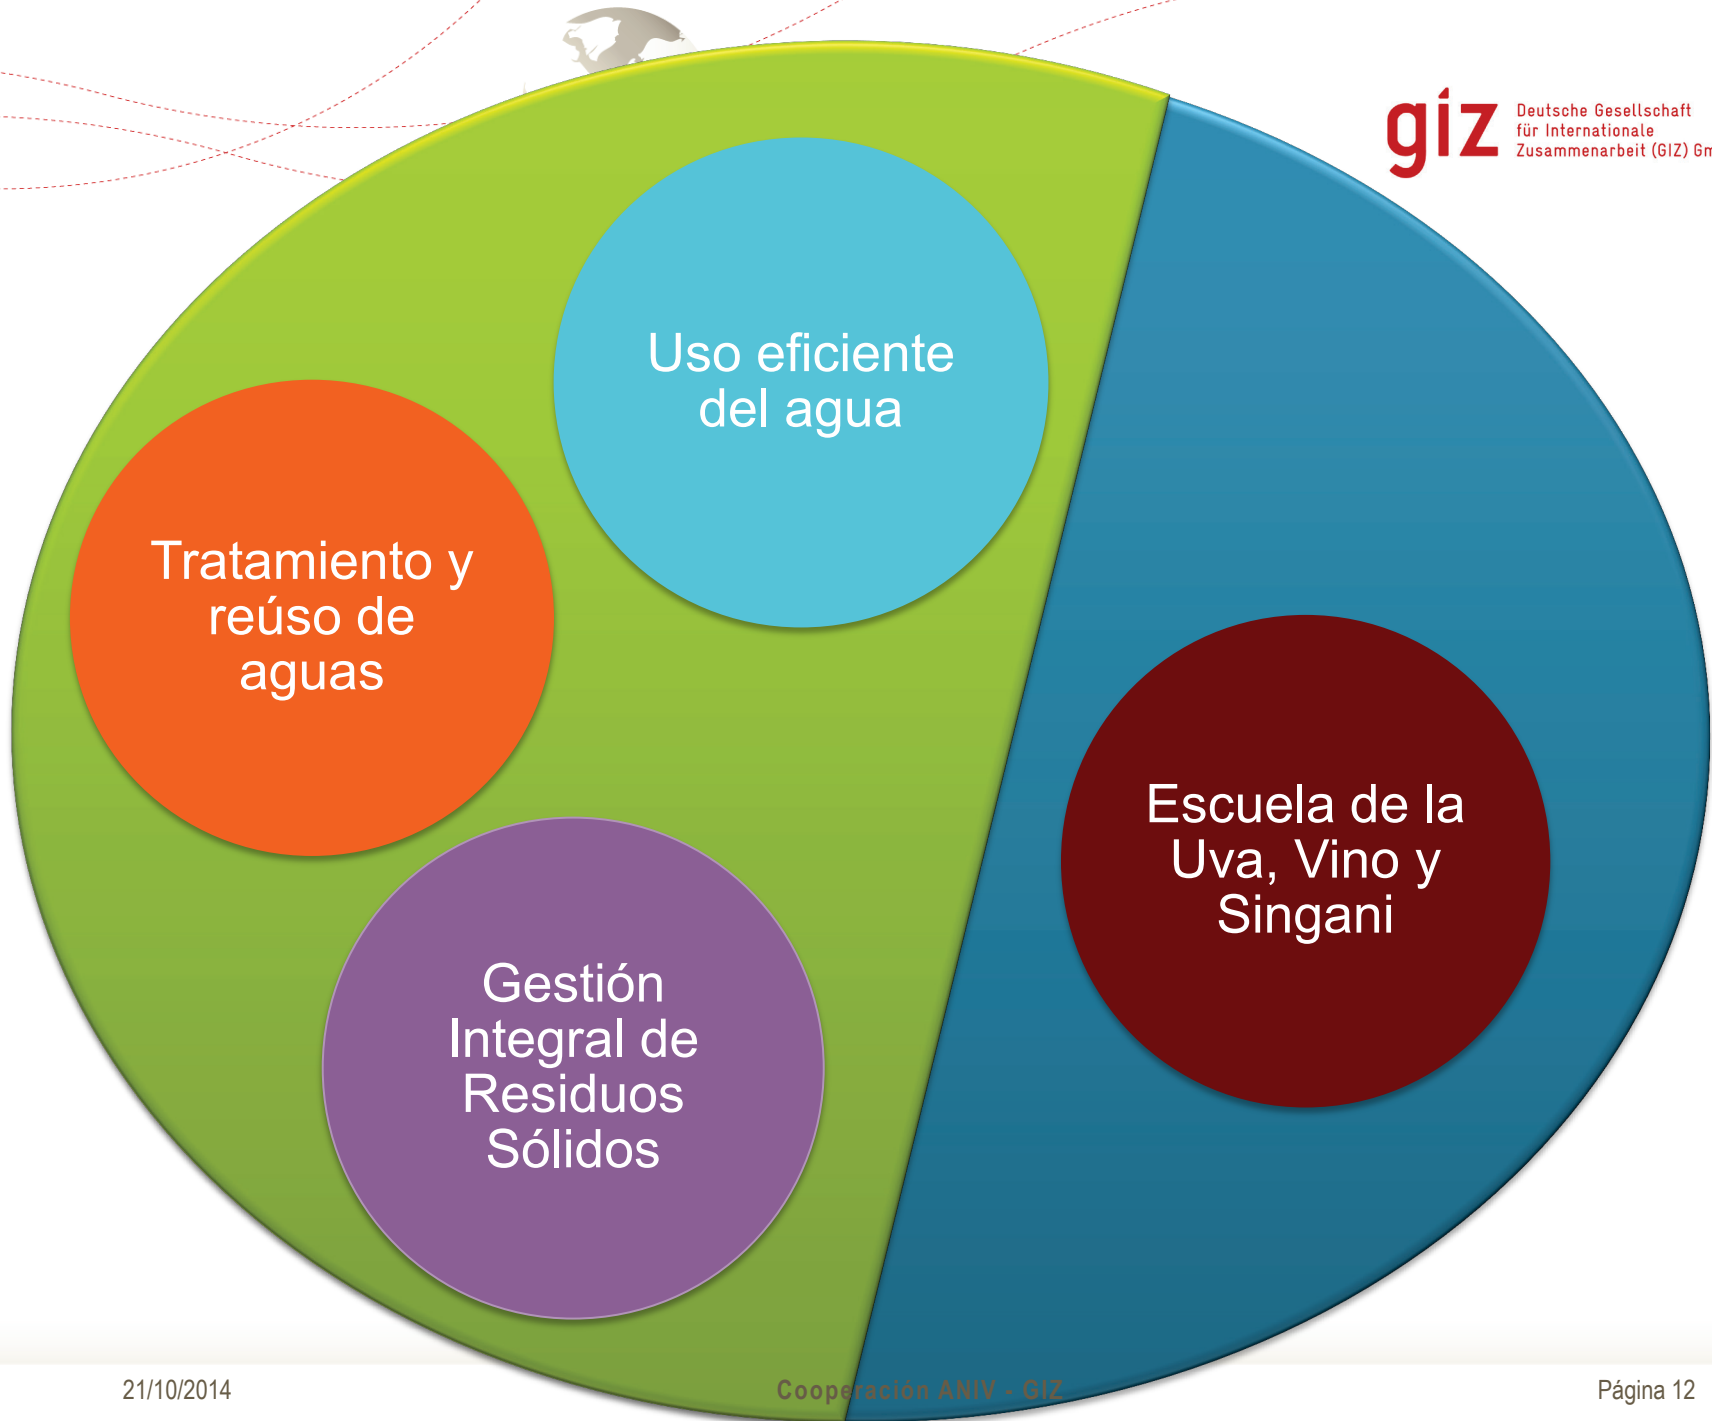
giz Deutsche Gesellschaft für Internationale Zusammenarbeit (GIZ) Gm

Uso eficiente del agua

Tratamiento y reúso de aguas

Gestión Integral de Residuos Sólidos

Escuela de la Uva, Vino y Singani

21/10/2014

Cooperación ANIV - GIZ

Página 12